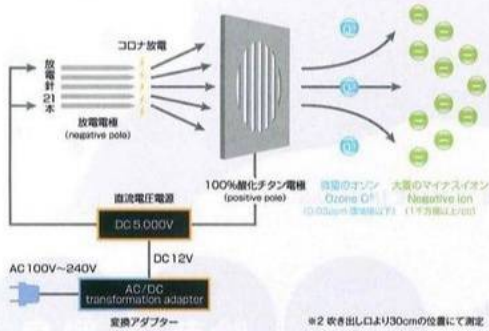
放電針21本

コロナ放電

放電電極
(negative pole)

100%酸化チタン電極
(positive pole)

微量のオゾン
Ozone $O^3$
(0.03ppm 環境値以下)

大量のマイナスイオン
Negative ion
(1千万個以上/cc)

直流電圧電源

DC 5,000V

DC 12V

AC100V〜240V

AC/DC
transformation adapter

変換アダプター

※2 吹き出し口より30cmの位置にて測定